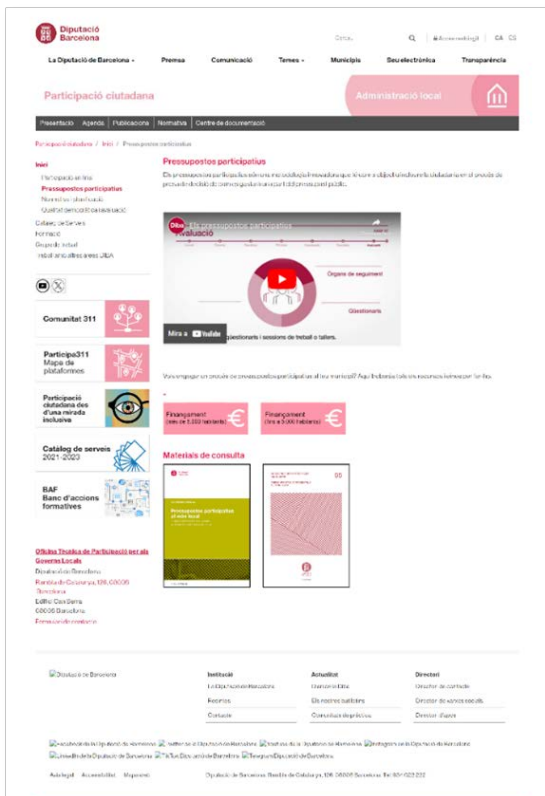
Diputació Barcelona

Cerca | Accessibilitat | CA | ES

La Diputació de Barcelona | Premsa | Comunicació | Temes | Municipis | Seu electrònica | Transparència

Participació ciutadana

Administració local

Presentació | Agenda | Publicacions | Normativa | Centre de documentació

Participació ciutadana | Inici | Pressupostos participatius

Inici
Participació en línia
Pressupostos participatius
Normativa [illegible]
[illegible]
Catàleg de Serveis
Formació
Grups de treball
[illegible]

Comunitat 311

Participa311 Mapa de plataformes

Participació ciutadana des d'una mirada inclusiva

Catàleg de serveis 2021-2023

BAF Banc d'accions formatives

Oficina Tècnica de Participació per als Governs Locals
Diputació de Barcelona
Rambla de Catalunya, 126, 08008 Barcelona
Edifici Can Serra
08008 Barcelona
Formulari de contacte

Pressupostos participatius

Els pressupostos participatius són una metodologia innovadora que té com a objectiu incloure la ciutadania en el procés de presa de decisió de com es gasta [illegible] públic.

Diba Els pressupostos participatius
Avaluació
Òrgans de seguiment
Qüestionaris
qüestionaris i sessions de treball o tallers.
Mira a YouTube

Vols engegar un procés de pressupostos participatius al teu municipi? Aquí trobaràs tots els recursos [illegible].

Finançament (més de 5.000 habitants)

Finançament (fins a 5.000 habitants)

Materials de consulta

Pressupostos participatius al món local

Diputació de Barcelona

Institució | Actualitat | Directori
La Diputació de Barcelona | L'actualitat Diba | Directori de contacte
Recerca | Els nostres butlletins | Directori de serveis socials
Contacte | Comunicació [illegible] | Directori d'agenda

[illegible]

Avís legal | Accessibilitat | Mapa web | Diputació de Barcelona Rambla de Catalunya, 126, 08008 Barcelona Tel. 934 022 222